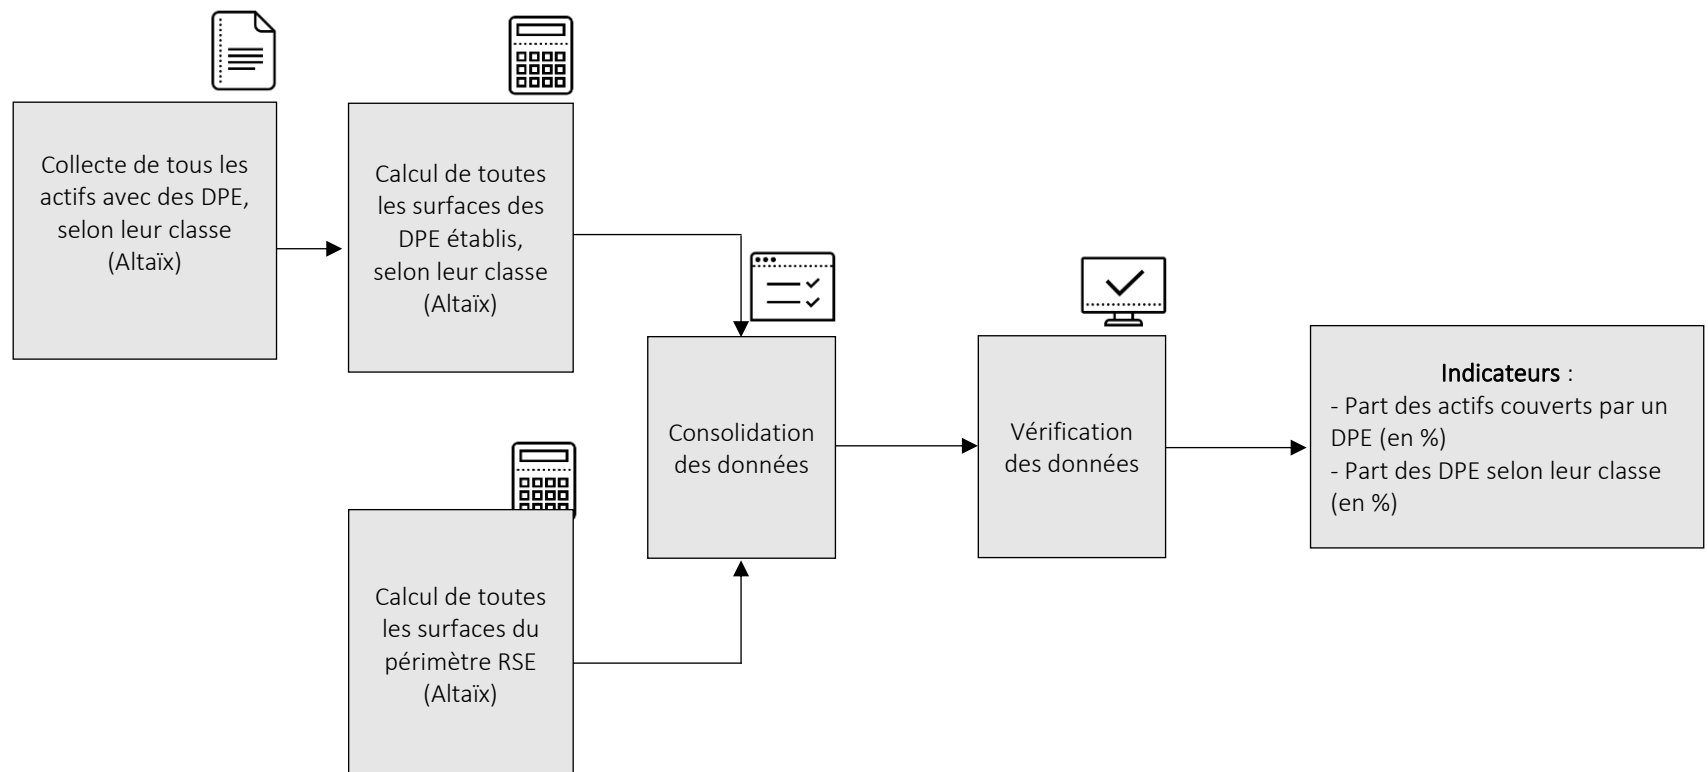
Collecte de tous les actifs avec des DPE, selon leur classe (Altaïx)

Calcul de toutes les surfaces des DPE établis, selon leur classe (Altaïx)

Calcul de toutes les surfaces du périmètre RSE (Altaïx)

Consolidation des données

Vérification des données

Indicateurs :
- Part des actifs couverts par un DPE (en %)
- Part des DPE selon leur classe (en %)